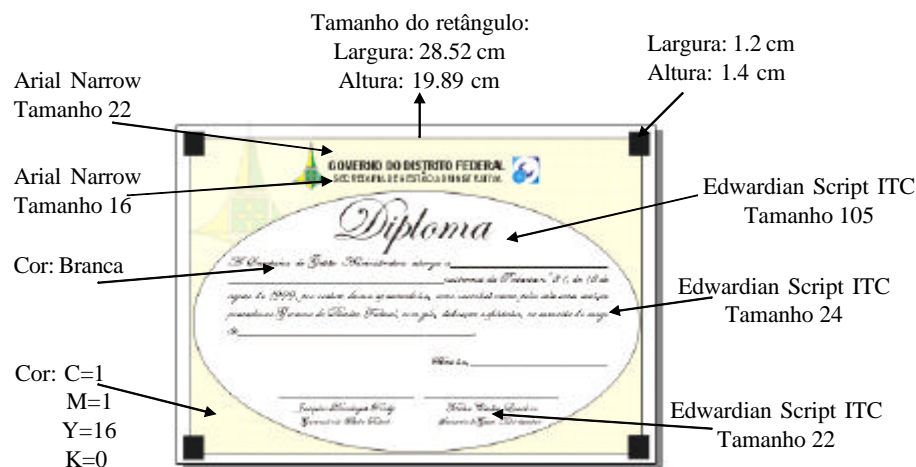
Tamanho do retângulo:
Largura: 28.52 cm
Altura: 19.89 cm

Largura: 1.2 cm
Altura: 1.4 cm

Arial Narrow
Tamanho 22

Arial Narrow
Tamanho 16

GOVERNO DO DISTRITO FEDERAL
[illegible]

Diploma

Edwardian Script ITC
Tamanho 105

Cor: Branca

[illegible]

Edwardian Script ITC
Tamanho 24

Cor: C=1
M=1
Y=16
K=0

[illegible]

Edwardian Script ITC
Tamanho 22